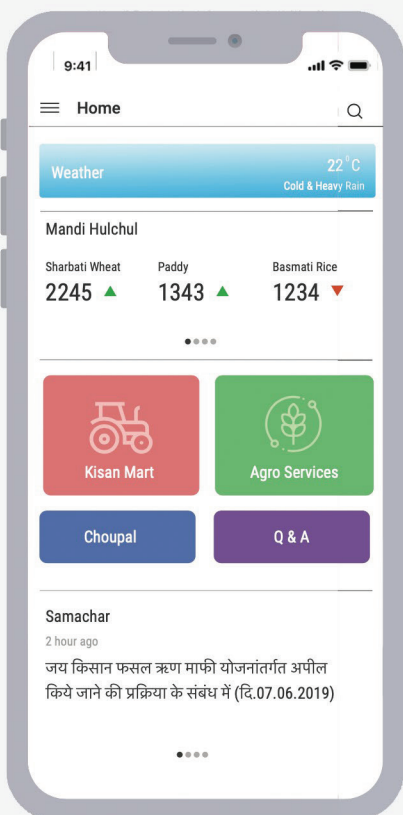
9:41

Home

Weather
22°C
Cold & Heavy Rain

Mandi Hulchul

Sharbati Wheat
2245

Paddy
1343

Basmati Rice
1234

Kisan Mart

Agro Services

Choupal

Q & A

Samachar

2 hour ago

जय किसान फसल ऋण माफी योजनांतर्गत अपील किये जाने की प्रक्रिया के संबंध में (दि.07.06.2019)